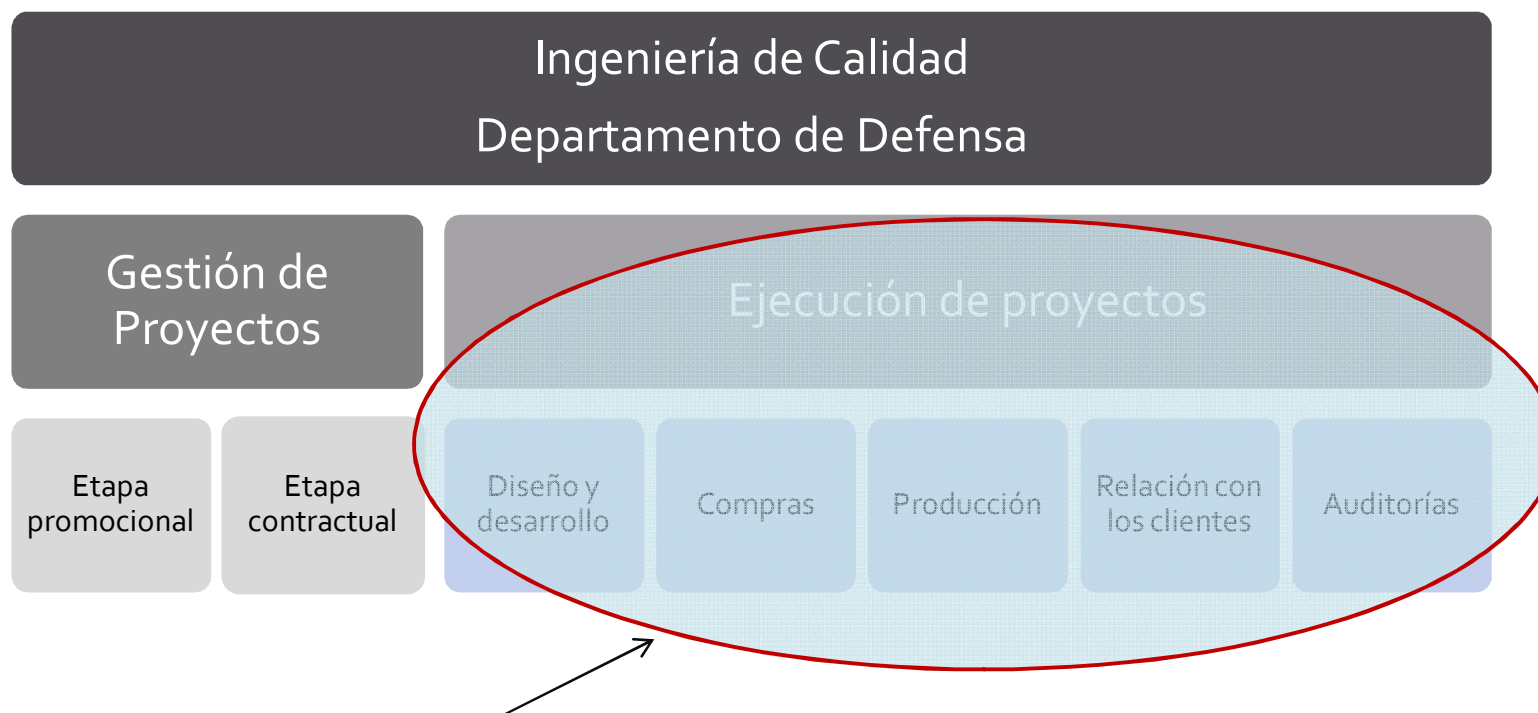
Ingeniería de Calidad
Departamento de Defensa

Gestión de Proyectos

Ejecución de proyectos

Etapa promocional

Etapa contractual

Diseño y desarrollo

Compras

Producción

Relación con los clientes

Auditorías